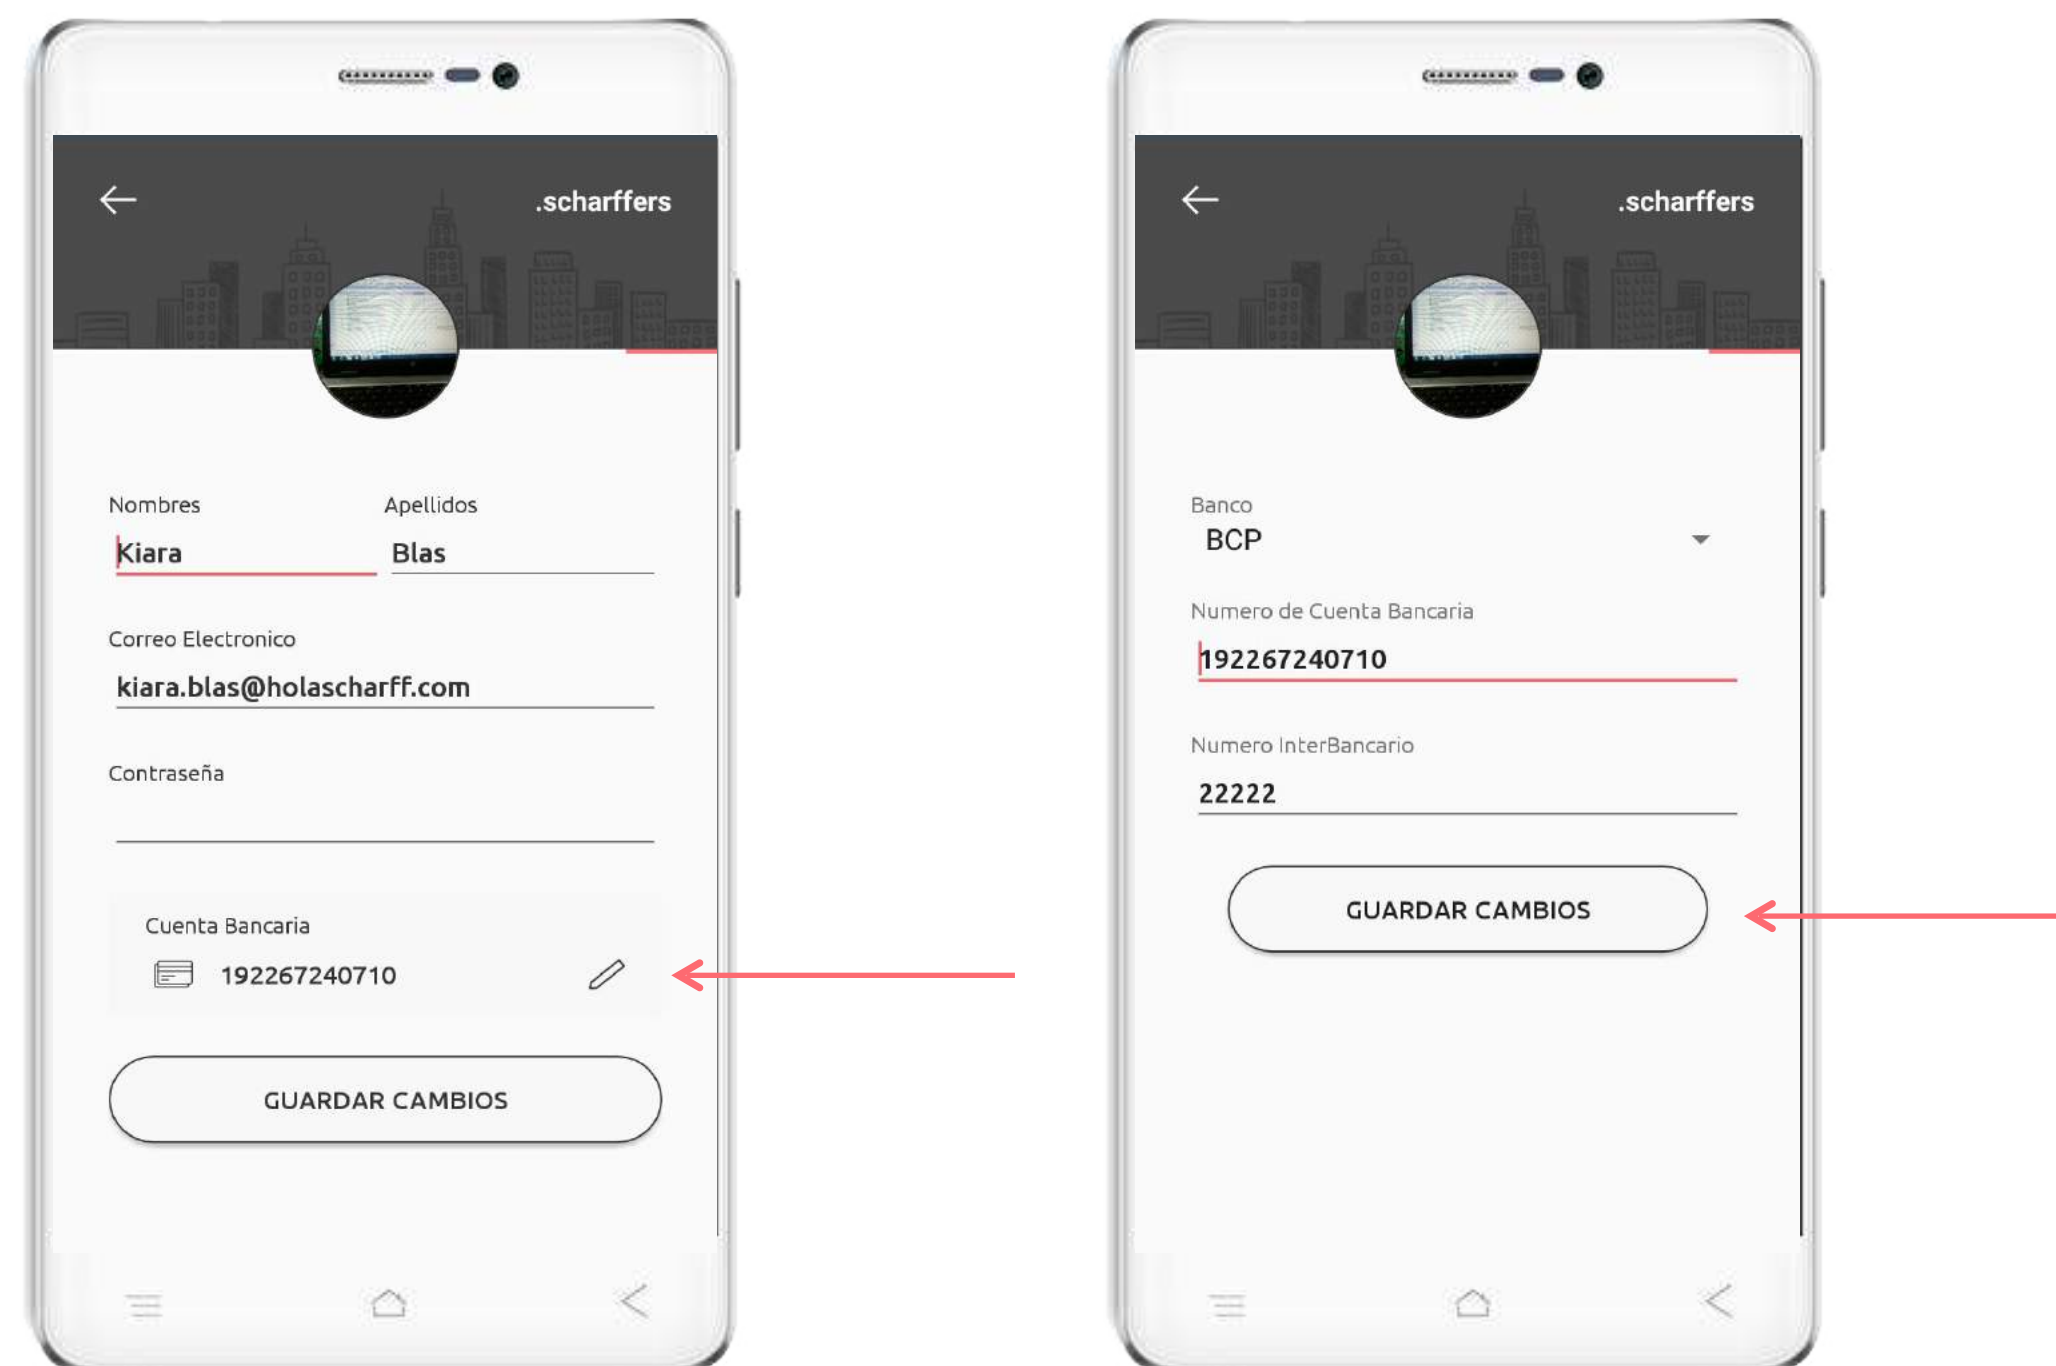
.scharffers

Nombres
Kiara

Apellidos
Blas

Correo Electronico
kiara.blas@holascharff.com

Contraseña

Cuenta Bancaria
192267240710

GUARDAR CAMBIOS

.scharffers

Banco
BCP

Numero de Cuenta Bancaria
192267240710

Numero InterBancario
22222

GUARDAR CAMBIOS